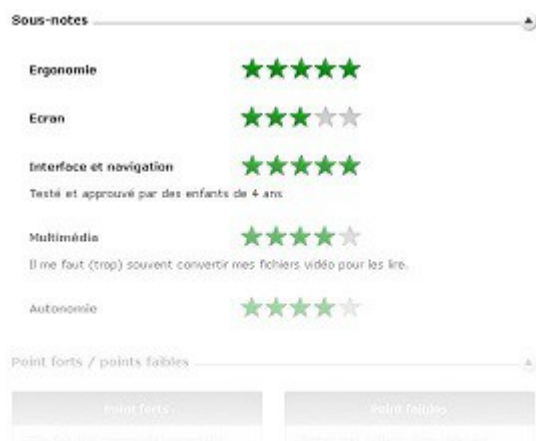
Sous-notes

Ergonomie

Ecran

Interface et navigation

Testé et approuvé par des enfants de 4 ans

Multimédia

Il me faut (trop) souvent convertir mes fichiers vidéo pour les lire.

Autonomie

Point forts / points faibles

Point forts

Point faibles